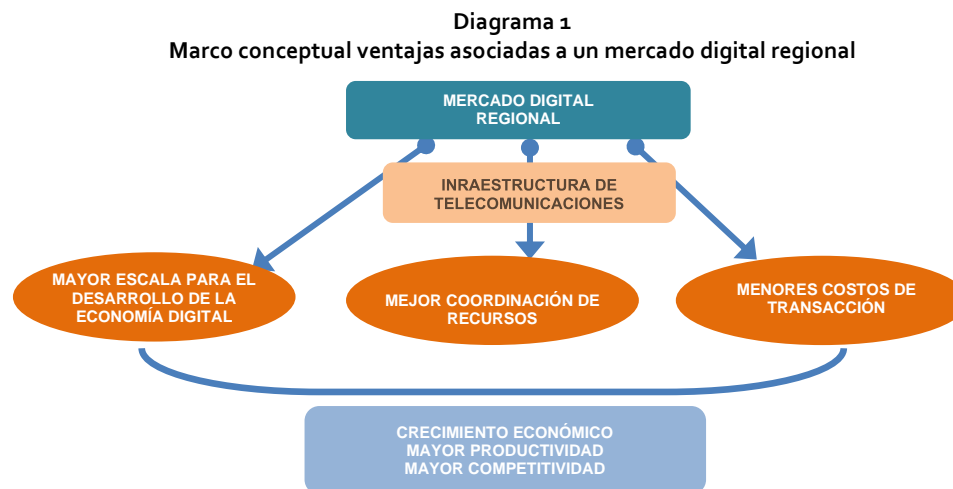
Diagrama 1
Marco conceptual ventajas asociadas a un mercado digital regional

MERCADO DIGITAL REGIONAL

INRAESTRUCTURA DE TELECOMUNICACIONES

MAYOR ESCALA PARA EL DESARROLLO DE LA ECONOMÍA DIGITAL

MEJOR COORDINACIÓN DE RECURSOS

MENORES COSTOS DE TRANSACCIÓN

CRECIMIENTO ECONÓMICO
MAYOR PRODUCTIVIDAD
MAYOR COMPETITIVIDAD